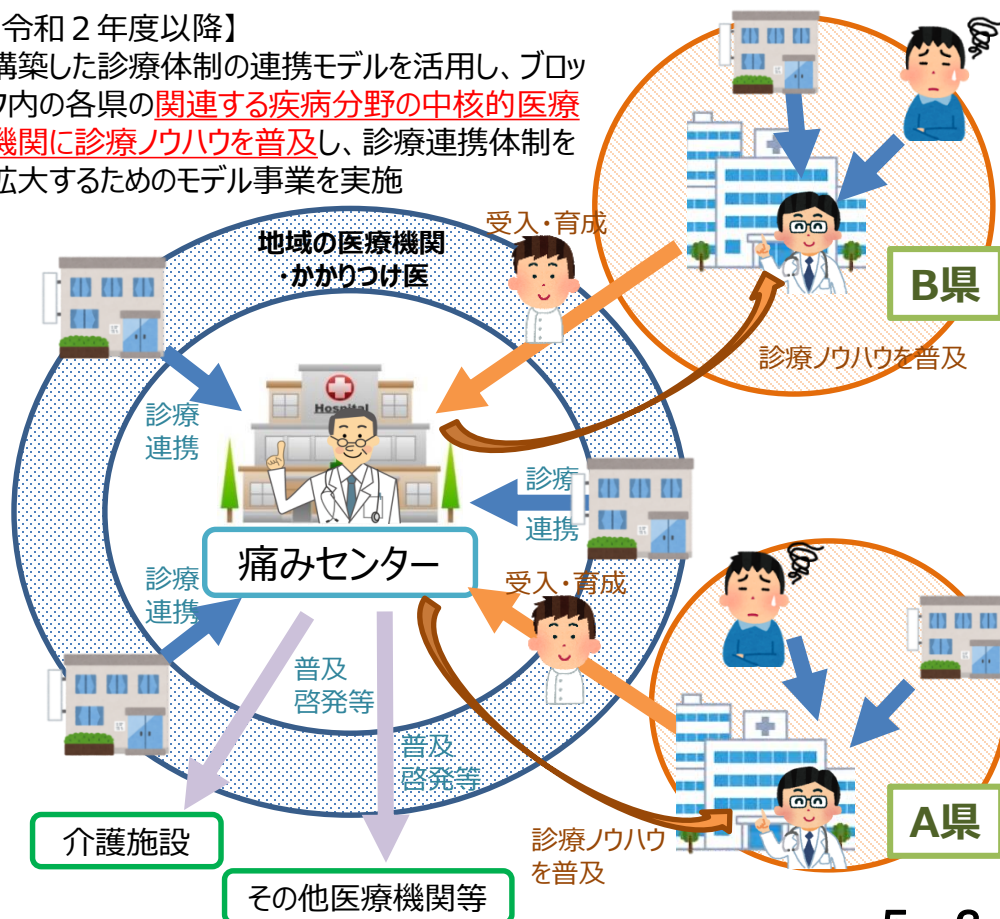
令和２年度以降】
構築した診療体制の連携モデルを活用し、ブロック内の各県の関連する疾病分野の中核的医療機関に診療ノウハウを普及し、診療連携体制を拡大するためのモデル事業を実施

地域の医療機関
・かかりつけ医

受入・育成

B県

診療ノウハウを普及

Hospital

診療
連携

診療
連携

痛みセンター

診療
連携

受入・育成

普及
啓発等

普及
啓発等

介護施設

その他医療機関等

診療ノウハウ
を普及

A県

5 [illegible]